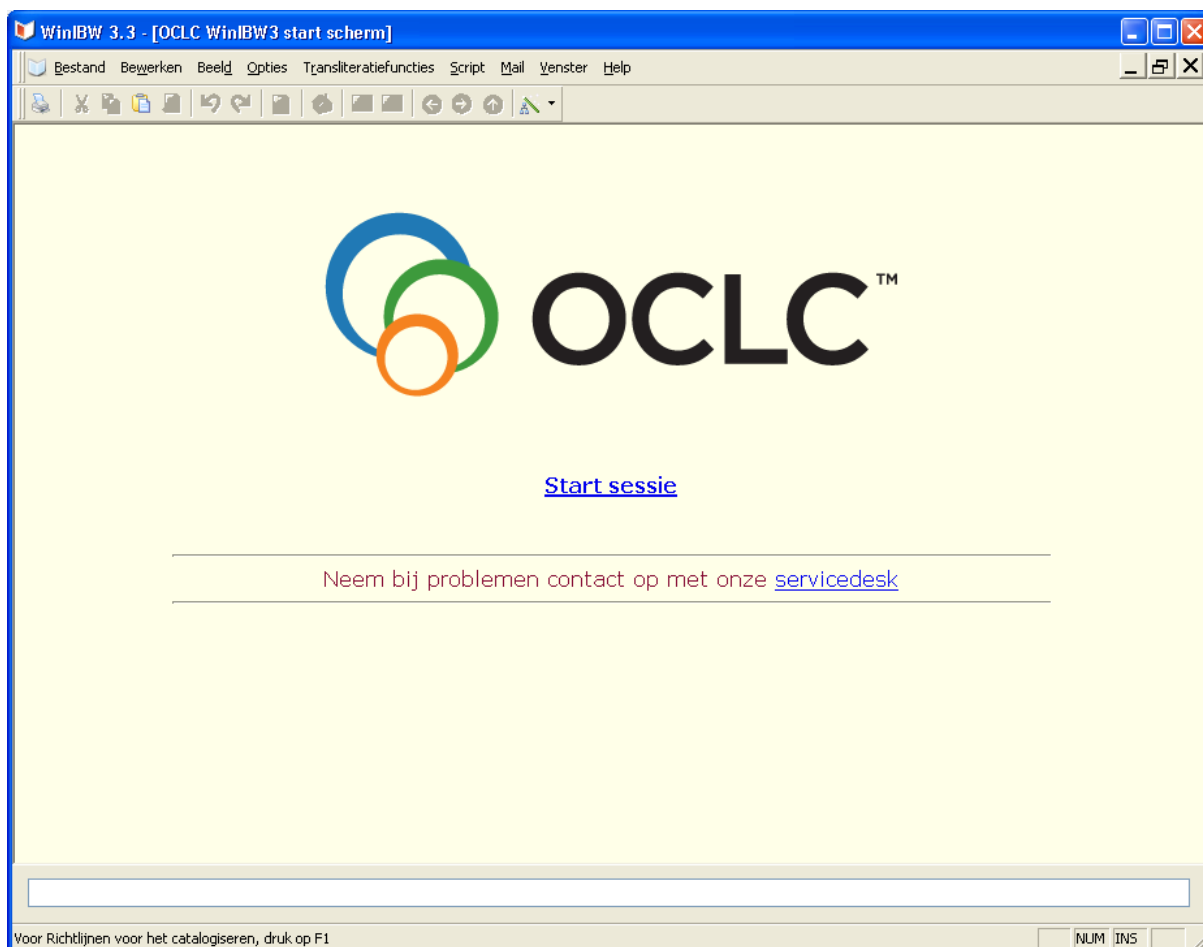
WinIBW 3.3 - [OCLC WinIBW3 start scherm]

Bestand Bewerken Beeld Opties Transliteratiefuncties Script Mail Venster Help

OCLC™

Start sessie

Neem bij problemen contact op met onze servicedesk

Voor Richtlijnen voor het catalogiseren, druk op F1

NUM INS